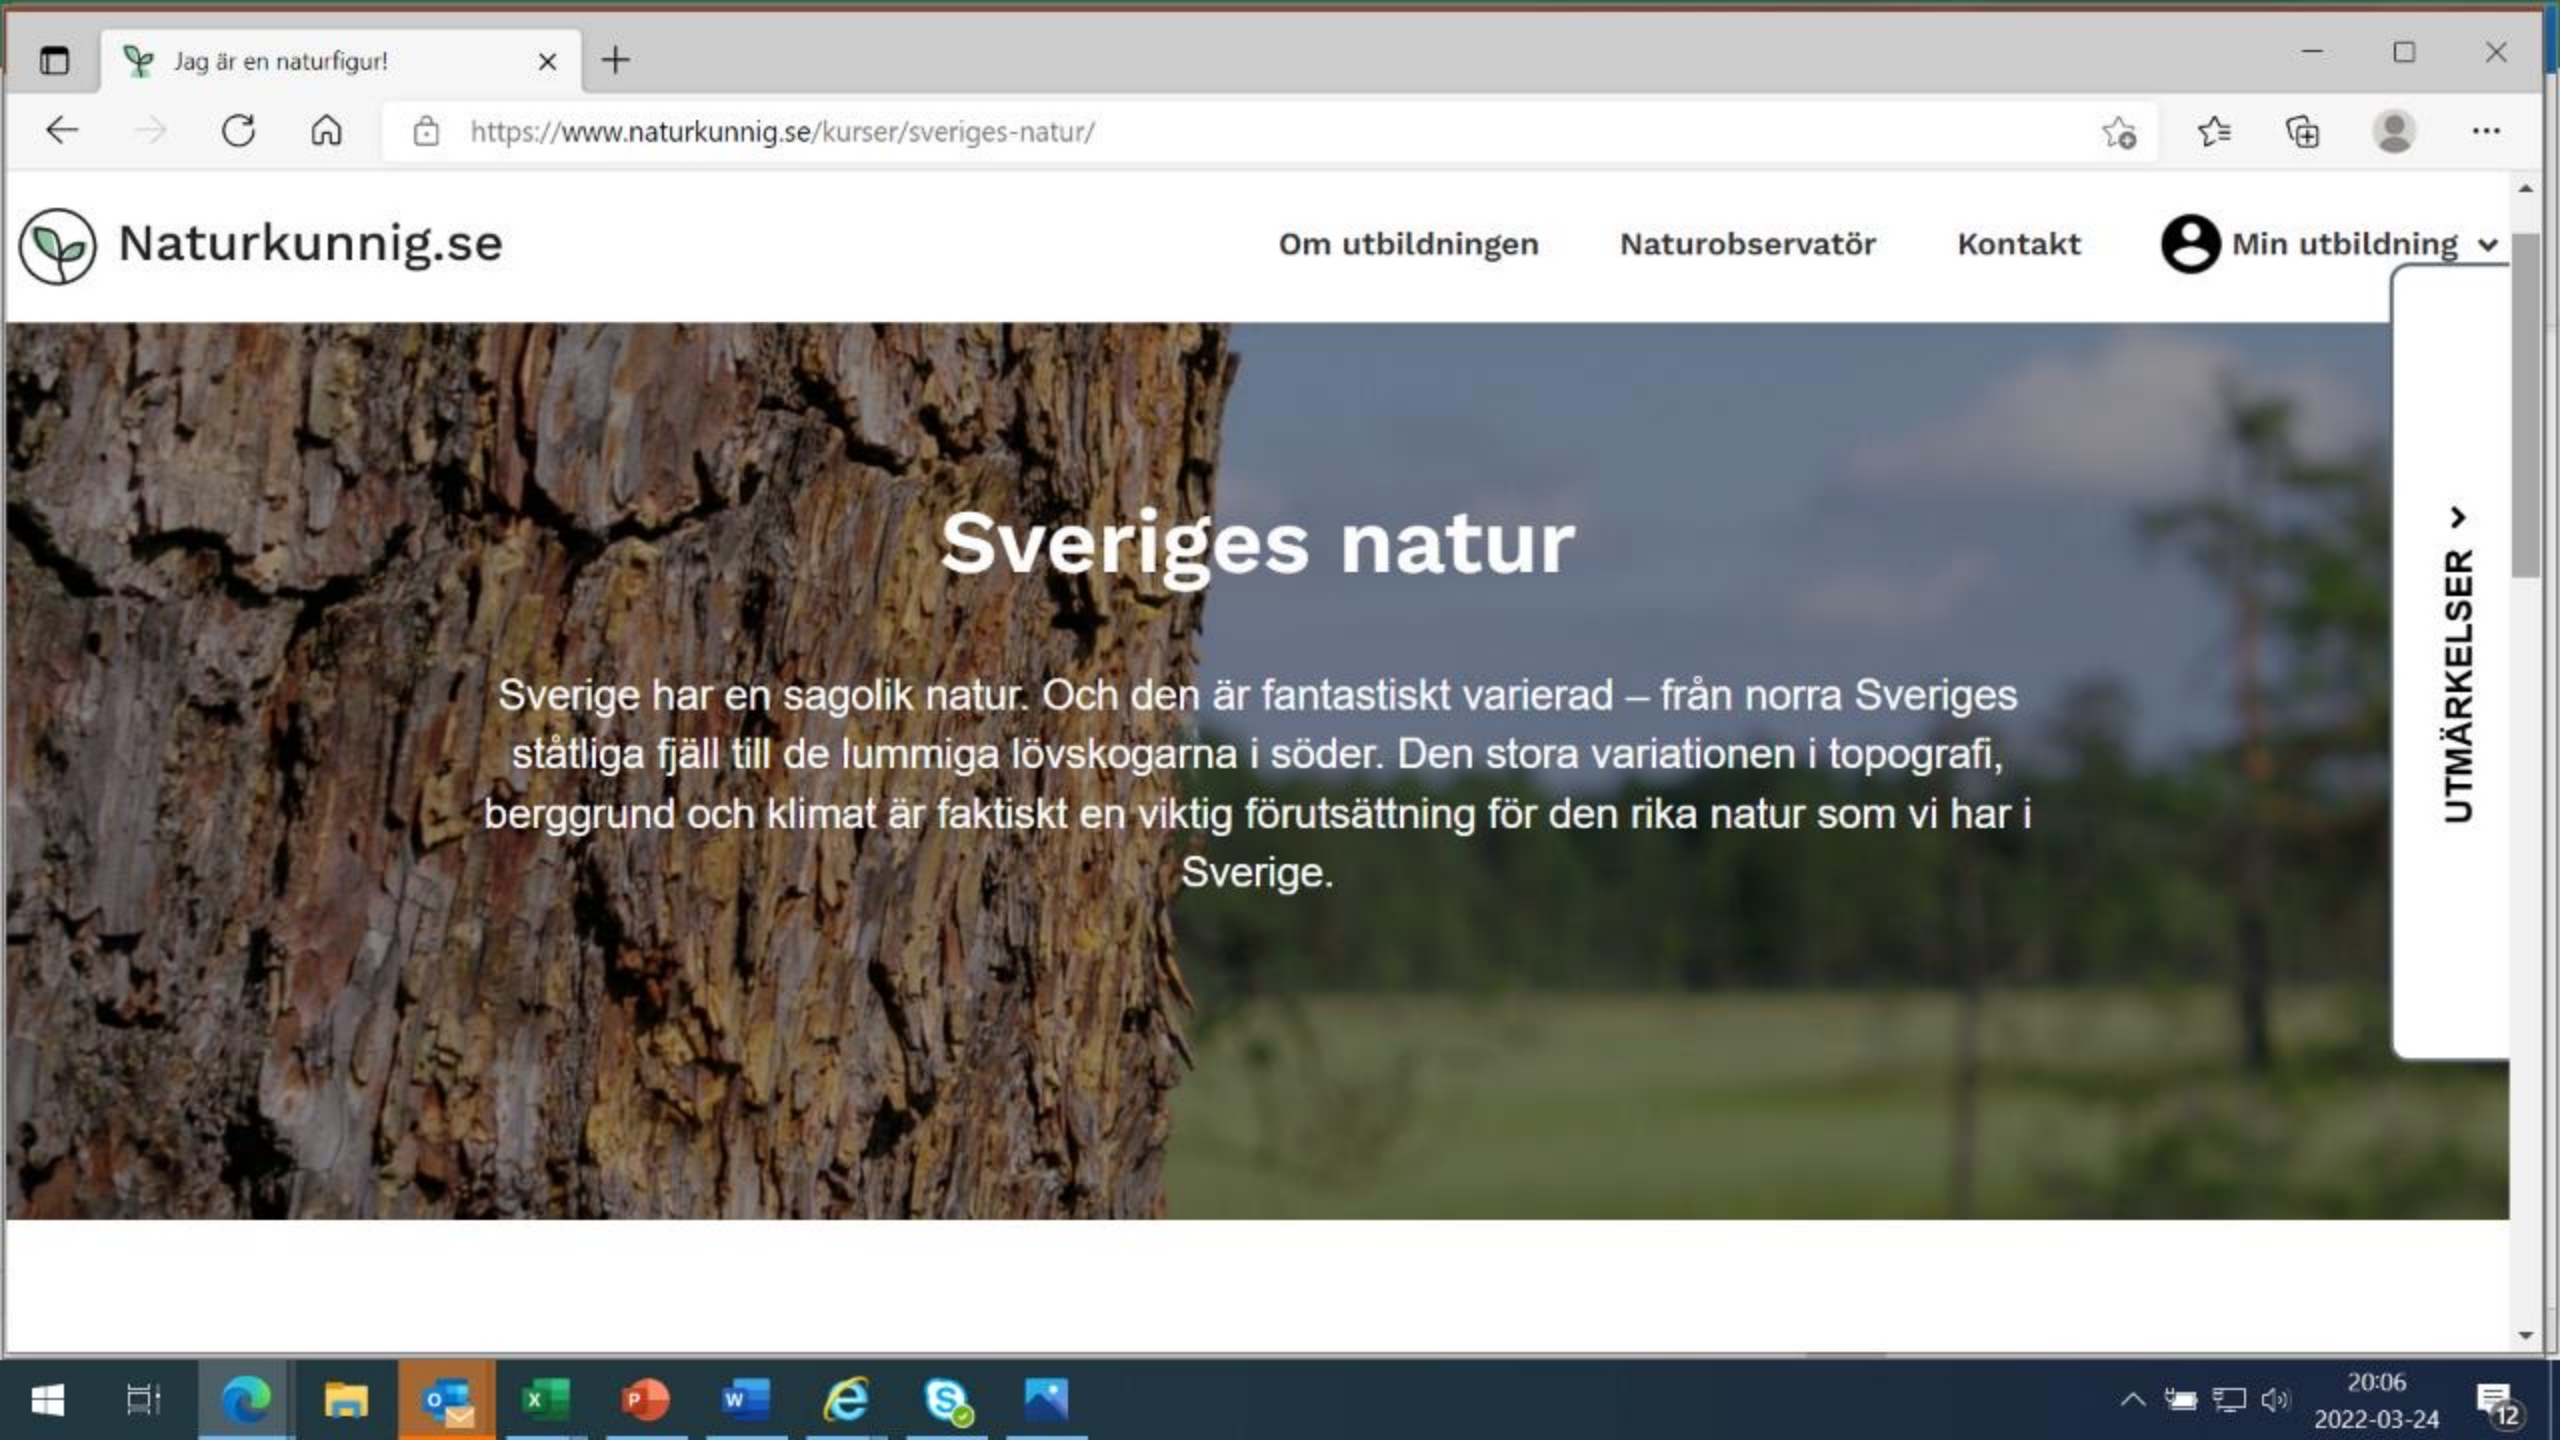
Jag är en naturfigur!

https://www.naturkunnig.se/kurser/sveriges-natur/

Naturkunnig.se

Om utbildningen Naturobservatör Kontakt Min utbildning

UTMÄRKELSER

Sveriges natur

Sverige har en sagolik natur. Och den är fantastiskt varierad – från norra Sveriges ståtliga fjäll till de lummiga lövskogarna i söder. Den stora variationen i topografi, berggrund och klimat är faktiskt en viktig förutsättning för den rika natur som vi har i Sverige.

20:06
2022-03-24
12